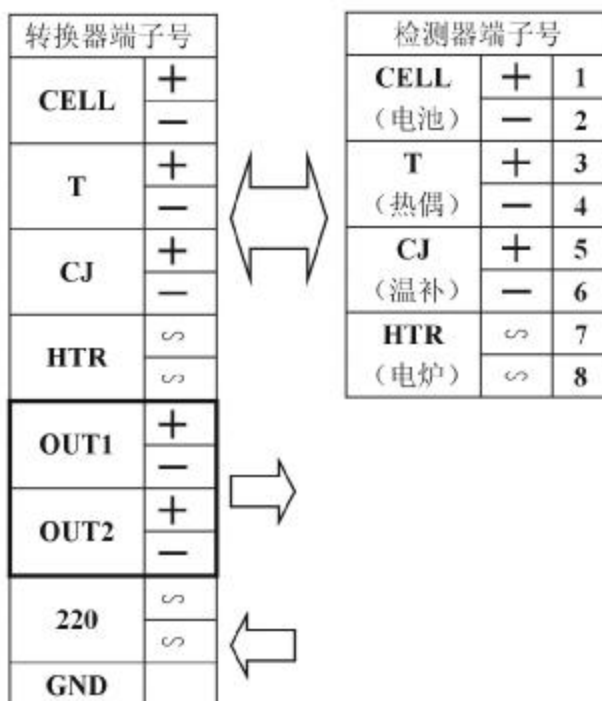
| 转换器端子号 | |
|---|---|
| CELL | + |
| | − |
| T | + |
| | − |
| CJ | + |
| | − |
| HTR | ∽ |
| | ∽ |
| OUT1 | + |
| | − |
| OUT2 | + |
| | − |
| 220 | ∽ |
| | ∽ |
| GND | |

| 检测器端子号 | | |
|---|---|---|
| CELL | + | 1 |
| （电池） | − | 2 |
| T | + | 3 |
| （热偶） | − | 4 |
| CJ | + | 5 |
| （温补） | − | 6 |
| HTR | ∽ | 7 |
| （电炉） | ∽ | 8 |